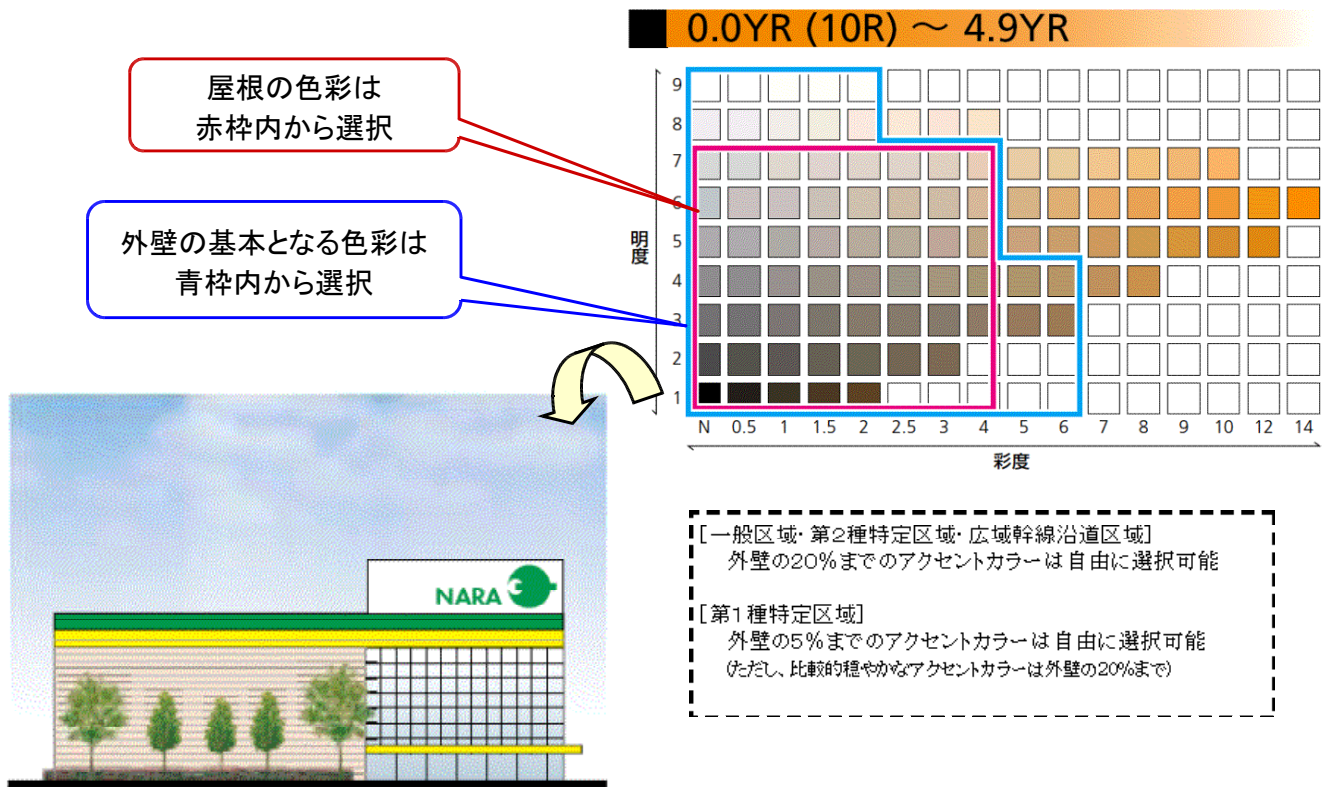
0.0YR (10R) 〜 4.9YR

屋根の色彩は
赤枠内から選択

外壁の基本となる色彩は
青枠内から選択

明度

9
8
7
6
5
4
3
2
1

N 0.5 1 1.5 2 2.5 3 4 5 6 7 8 9 10 12 14

彩度

NARA

[一般区域・第2種特定区域・広域幹線沿道区域]
外壁の20%までのアクセントカラーは自由に選択可能

[第1種特定区域]
外壁の5%までのアクセントカラーは自由に選択可能
(ただし、比較的穏やかなアクセントカラーは外壁の20%まで)